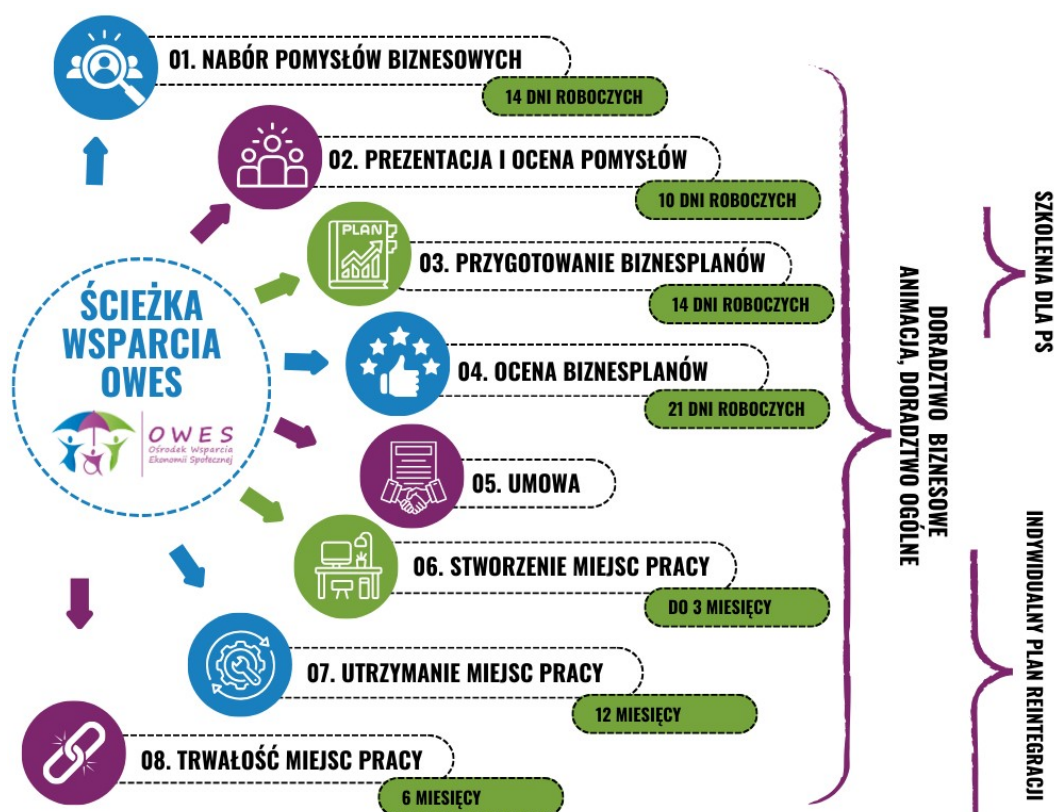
ŚCIEŻKA WSPARCIA OWES

OWES
Ośrodek Wsparcia Ekonomii Społecznej

01. NABÓR POMYSŁÓW BIZNESOWYCH
14 DNI ROBOCZYCH

02. PREZENTACJA I OCENA POMYSŁÓW
10 DNI ROBOCZYCH

PLAN
03. PRZYGOTOWANIE BIZNESPLANÓW
14 DNI ROBOCZYCH

04. OCENA BIZNESPLANÓW
21 DNI ROBOCZYCH

05. UMOWA

06. STWORZENIE MIEJSC PRACY
DO 3 MIESIĘCY

07. UTRZYMANIE MIEJSC PRACY
12 MIESIĘCY

08. TRWAŁOŚĆ MIEJSC PRACY
6 MIESIĘCY

DORADZTWO BIZNESOWE
ANIMACJA, DORADZTWO OGÓLNE

SZKOLENIA DLA PS

INDYWIDUALNY PLAN REINTEGRACJI